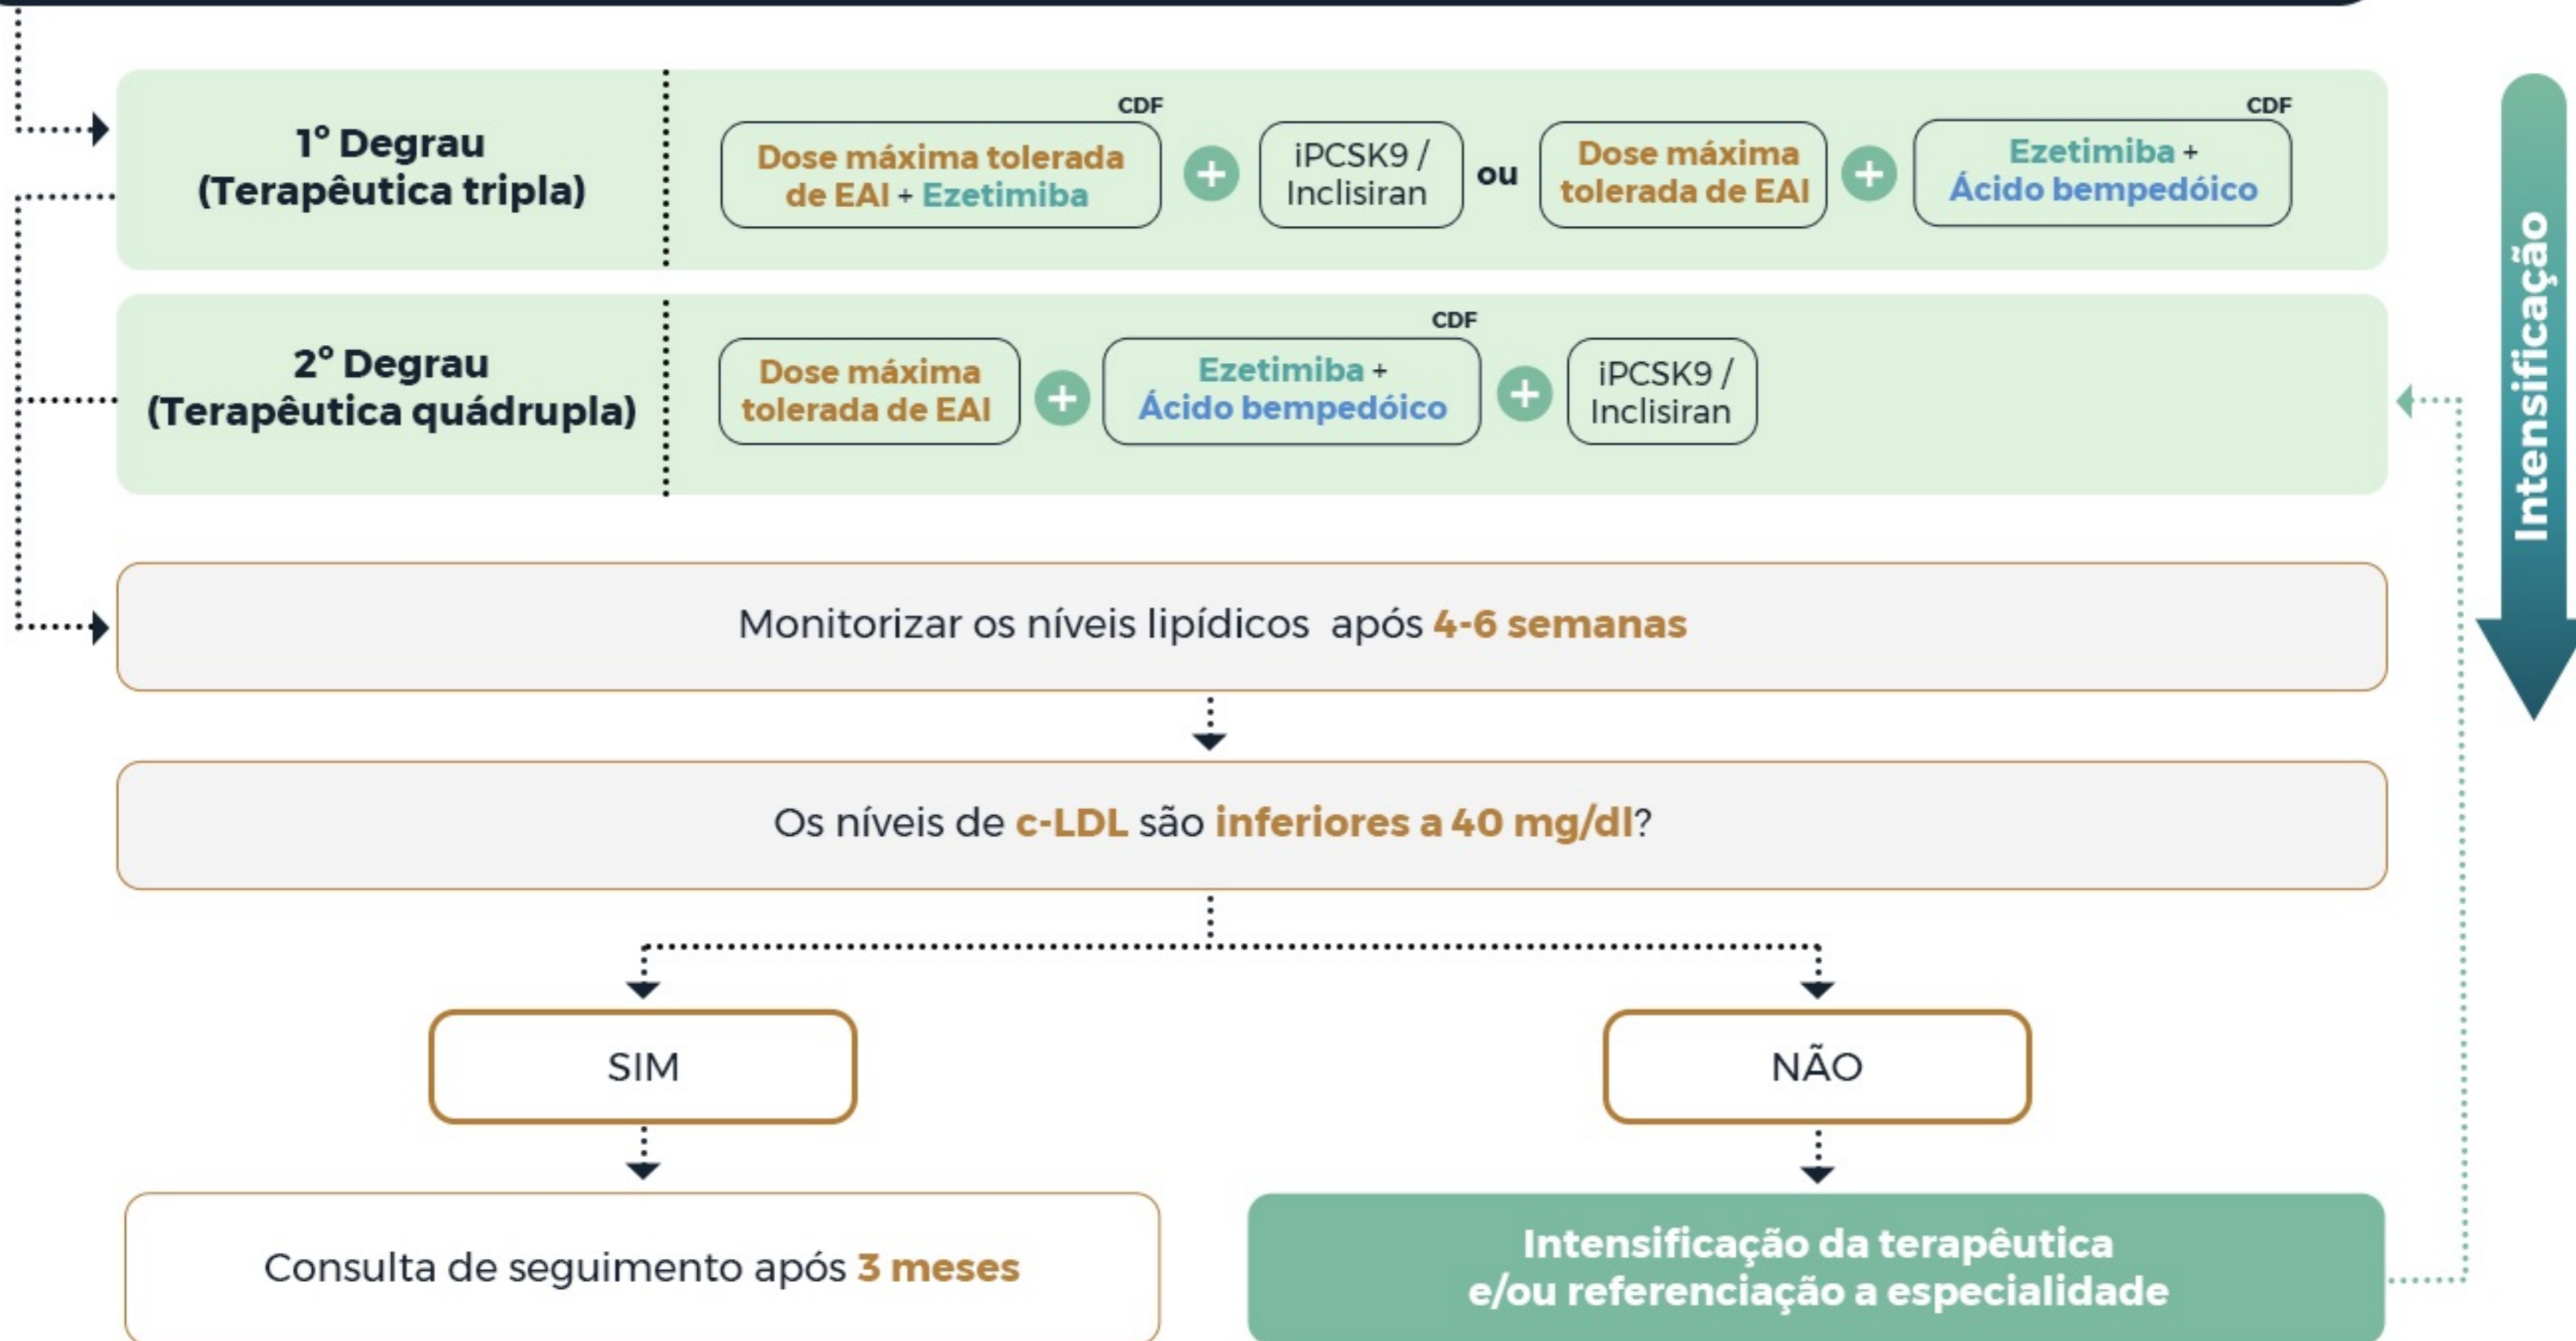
1° Degrau
(Terapêutica tripla)

CDF
Dose máxima tolerada de EAI + Ezetimiba

iPCSK9 / Inclisiran

ou

Dose máxima tolerada de EAI

CDF
Ezetimiba + Ácido bempedóico

2° Degrau
(Terapêutica quádrupla)

Dose máxima tolerada de EAI

CDF
Ezetimiba + Ácido bempedóico

iPCSK9 / Inclisiran

Intensificação

Monitorizar os níveis lipídicos após 4-6 semanas

Os níveis de c-LDL são inferiores a 40 mg/dl?

SIM

NÃO

Consulta de seguimento após 3 meses

Intensificação da terapêutica e/ou referenciação a especialidade